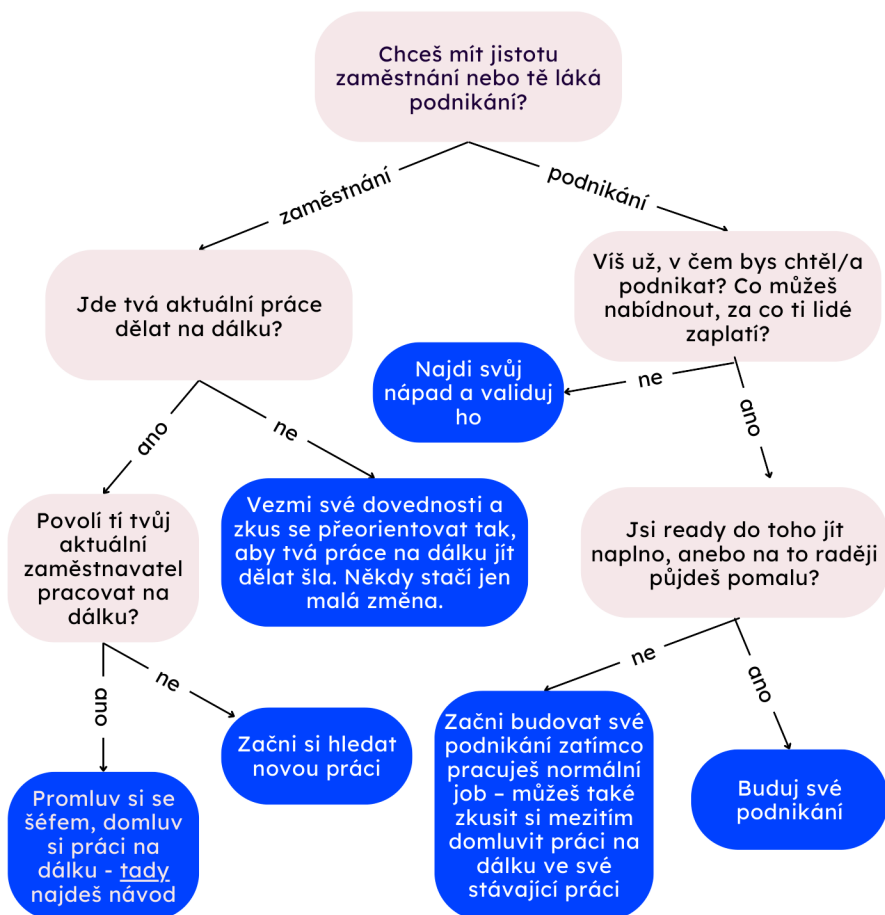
Chceš mít jistotu zaměstnání nebo tě láká podnikání?

zaměstnání

podnikání

Jde tvá aktuální práce dělat na dálku?

Víš už, v čem bys chtěl/a podnikat? Co můžeš nabídnout, za co ti lidé zaplatí?

ne

Najdi svůj nápad a validuj ho

ano

ano

ne

Povolí tí tvůj aktuální zaměstnavatel pracovat na dálku?

Vezmi své dovednosti a zkus se přeorientovat tak, aby tvá práce na dálku jít dělat šla. Někdy stačí jen malá změna.

Jsi ready do toho jít naplno, anebo na to raději půjdeš pomalu?

ano

ne

Začni si hledat novou práci

ne

ano

Promluv si se šéfem, domluv si práci na dálku - tady najdeš návod

Začni budovat své podnikání zatímco pracuješ normální job – můžeš také zkusit si mezitím domluvit práci na dálku ve své stávající práci

Buduj své podnikání